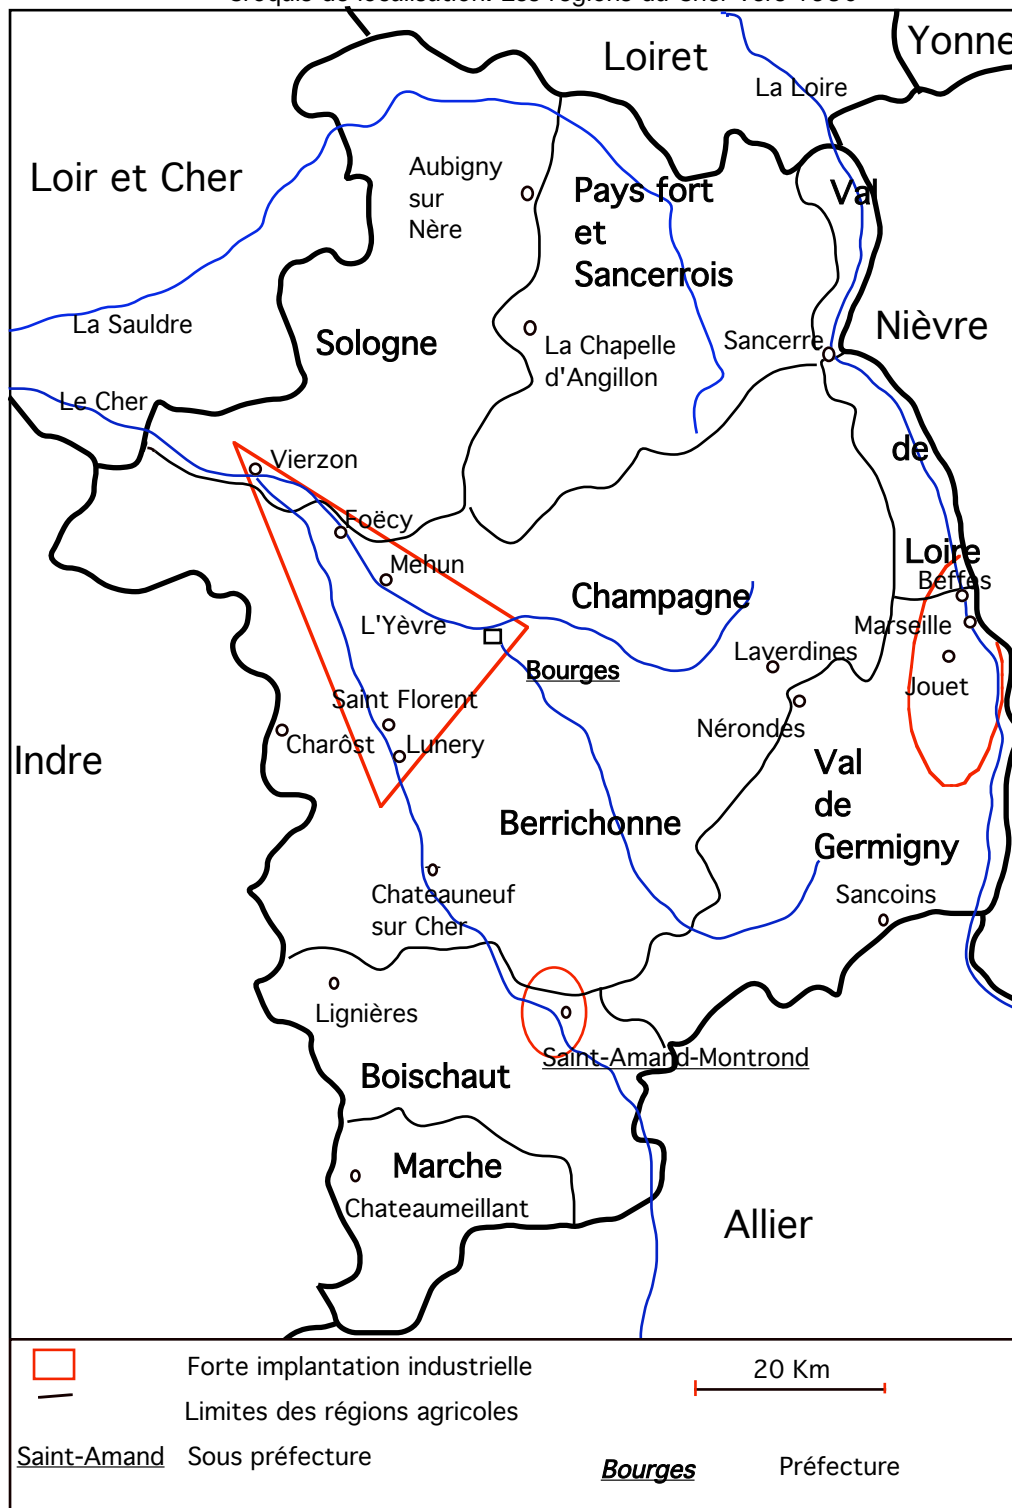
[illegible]

Loiret

Yonne

La Loire

Loir et Cher

Aubigny sur Nère

Pays fort et Sancerrois

Val

La Sauldre

Sologne

La Chapelle d'Angillon

Sancerre

Nièvre

Le Cher

de

Vierzon

Foëcy

Loire

Mehun

Beffes

Champagne

L'Yèvre

Marseille

Laverdines

Jouet

Bourges

Saint Florent

Nérondes

Charôst

Lunery

Val de Germigny

Indre

Berrichonne

Chateauneuf sur Cher

Sancoins

Lignières

Saint-Amand-Montrond

Boischaut

Marche

Chateaumeillant

Allier

Forte implantation industrielle

20 Km

Limites des régions agricoles

Saint-Amand Sous préfecture

Bourges Préfecture